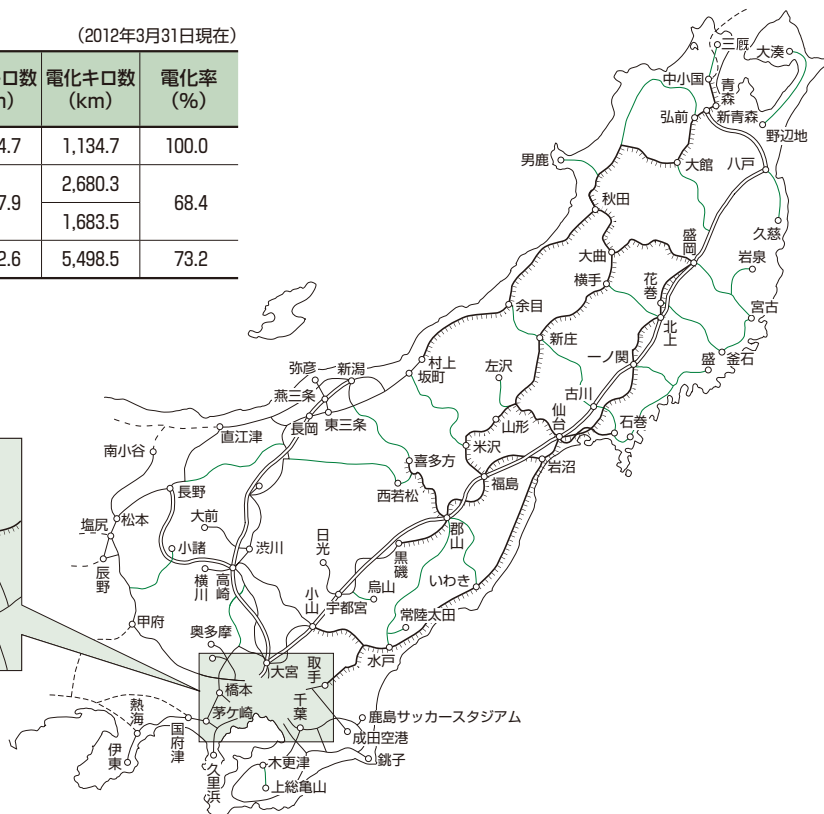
（2012年3月31日現在）

| ロ数 m) | 電化キロ数 (km) | 電化率 (%) |
|---|---|---|
| 4.7 | 1,134.7 | 100.0 |
| 7.9 | 2,680.3 | 68.4 |
| | 1,683.5 | |
| 2.6 | 5,498.5 | 73.2 |

三厩
大湊
中小国
青森
弘前
新青森
野辺地
男鹿
大館
八戸
秋田
久慈
大曲
盛岡
岩泉
横手
花巻
宮古
余目
北上
新庄
一ノ関
盛
釜石
左沢
古川
弥彦
新潟
村上
坂町
燕三条
東三条
山形
仙台
石巻
直江津
長岡
米沢
岩沼
南小谷
喜多方
福島
長野
西若松
大前
郡山
塩尻
松本
日光
黒磯
小諸
渋川
辰野
横川
高崎
烏山
いわき
小山
宇都宮
常陸太田
甲府
奥多摩
大宮
取手
水戸
橋本
熱海
茅ケ崎
千葉
鹿島サッカースタジアム
国府津
成田空港
伊東
木更津
銚子
久里浜
上総亀山